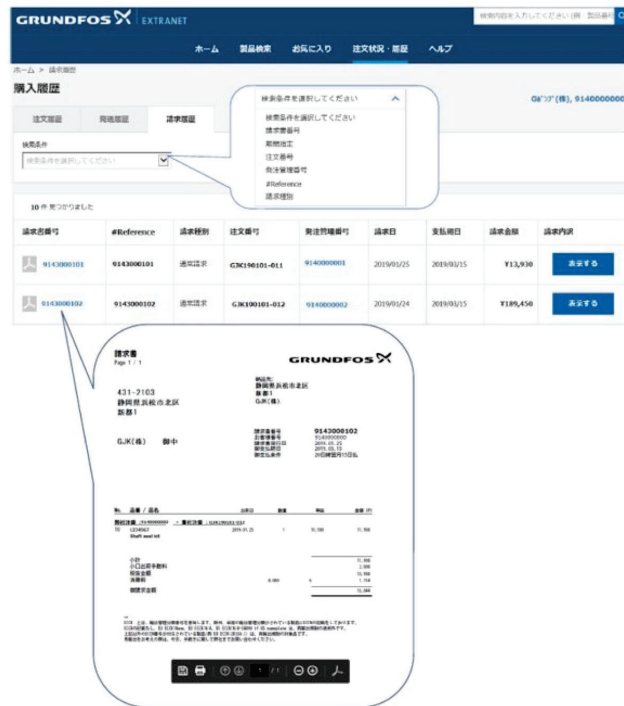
GRUNDFOS EXTRANET

検索内容を入力してください（例：製品番号

ホーム　製品検索　お気に入り　注文状況・履歴　ヘルプ

ホーム ＞ 請求履歴

購入履歴

Gﾙﾝﾄﾞﾌｫｽ(株), 9140000

注文履歴　発送履歴　請求履歴

検索条件

検索条件を選択してください

検索条件を選択してください
検索条件を選択してください
請求書番号
期間指定
注文番号
発注管理番号
#Reference
請求種別

10 件 見つかりました

| 請求書番号 | #Reference | 請求種別 | 注文番号 | 発注管理番号 | 請求日 | 支払期日 | 請求金額 | 請求内訳 |
|---|---|---|---|---|---|---|---|---|
| 9143000101 | 9143000101 | 通常請求 | GJK190101-011 | 9140000001 | 2019/01/25 | 2019/03/15 | ¥13,930 | 表示する |
| 9143000102 | 9143000102 | 通常請求 | GJK190101-012 | 9140000002 | 2019/01/24 | 2019/03/15 | ¥189,450 | 表示する |

請求書
Page 1 / 1

GRUNDFOS

431-2103
静岡県浜松市北区
新都1

納品先:
静岡県浜松市北区
新都1
GJK(株)

GJK(株)　御中

9143000102

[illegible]

品番 / 品名

Shaft seal kit

小計

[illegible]

1 / 1